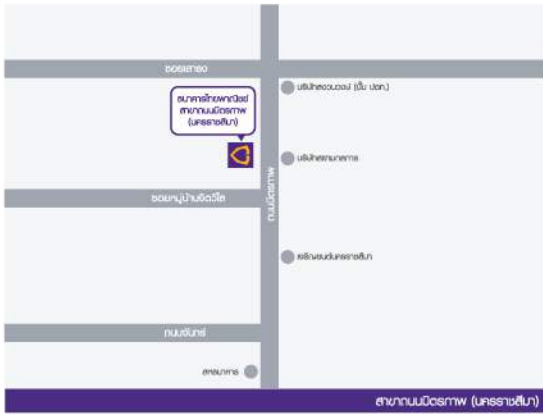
ซอยสาธร

ธนาคารไทยพาณิชย์
สาขาถนนมิตรภาพ
(นครราชสีมา)

บริษัทสยามวงศ์ (ปั๊ม ปตท.)

บริษัทสยามนาคาร

ซอยหมู่บ้านชัยวิไล

ถนนมิตรภาพ

เจริญยนต์นครราชสีมา

ถนนจันทร์

สหมนาคาร

สาขาถนนมิตรภาพ (นครราชสีมา)